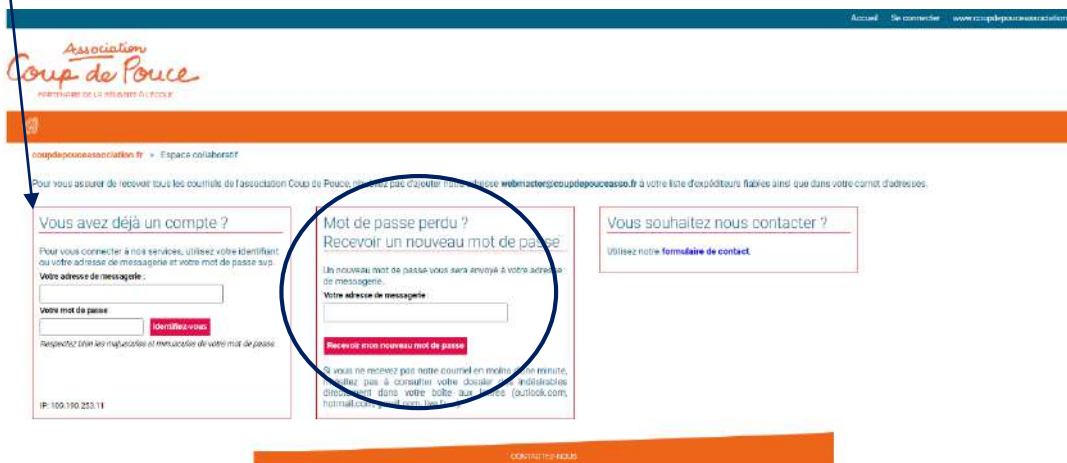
Accueil Se connecter www.coupdepouceassociation

Association
Coup de Pouce
PARTENAIRE DE LA RÉUSSITE À L'ÉCOLE

coupdepouceassociation.fr » Espace collaboratif

Pour vous assurer de recevoir tous les courriels de l'association Coup de Pouce, n'oubliez pas d'ajouter notre adresse webmaster@coupdepouceasso.fr à votre liste d'expéditeurs fiables ainsi que dans votre carnet d'adresses.

Vous avez déjà un compte ?

Pour vous connecter à nos services, utilisez votre identifiant ou votre adresse de messagerie et votre mot de passe svp.

Votre adresse de messagerie :

Votre mot de passe

Identifiez-vous

Respectez bien les majuscules et minuscules de votre mot de passe

IP: 109.190.253.11

Mot de passe perdu ?
Recevoir un nouveau mot de passe

Un nouveau mot de passe vous sera envoyé à votre adresse de messagerie.

Votre adresse de messagerie

Recevoir mon nouveau mot de passe

Si vous ne recevez pas notre courriel en moins d'une minute, n'hésitez pas à consulter votre dossier des indésirables directement dans votre boîte aux lettres (outlook.com, hotmail.com, gmail.com, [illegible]

Vous souhaitez nous contacter ?

Utilisez notre formulaire de contact.

CONTACTEZ-NOUS